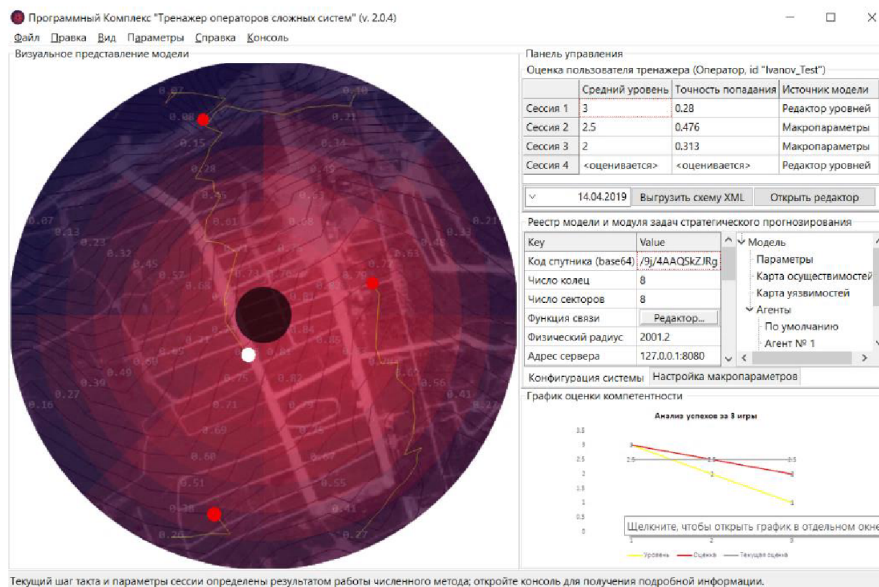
Программный Комплекс "Тренажер операторов сложных систем" (v. 2.0.4)

Файл Правка Вид Параметры Справка Консоль

Визуальное представление модели

0.07
0.08
0.15
0.28
0.34
0.07
0.13
0.32
0.45
0.61
0.16
0.27
0.56
0.41
0.71
0.60
0.55
0.38
0.27
0.20
0.41

Панель управления

Оценка пользователя тренажера (Оператор, id "Ivanov_Test")

| | Средний уровень | Точность попадания | Источник модели |
|---|---|---|---|
| Сессия 1 | 3 | 0.28 | Редактор уровней |
| Сессия 2 | 2.5 | 0.476 | Макропараметры |
| Сессия 3 | 2 | 0.313 | Макропараметры |
| Сессия 4 | <оценивается> | <оценивается> | Редактор уровней |

14.04.2019 Выгрузить схему XML Открыть редактор

Реестр модели и модуля задач стратегического прогнозирования

| Key | Value |
|---|---|
| Код спутника (base64) | /9j/4AAQSkZJRg |
| Число колец | 8 |
| Число секторов | 8 |
| Функция связи | Редактор... |
| Физический радиус | 2001.2 |
| Адрес сервера | 127.0.0.1:8080 |

Модель
Параметры
Карта осуществимостей
Карта уязвимостей
Агенты
По умолчанию
Агент № 1

Конфигурация системы Настройка макропараметров

График оценки компетентности

Анализ успехов за 3 игры

3.5
3
2.5
2
1.5
1
0.5
0

Щелкните, чтобы открыть график в отдельном окне

Уровень Оценка Текущая оценка

Текущий шаг такта и параметры сессии определены результатом работы численного метода; откройте консоль для получения подробной информации.